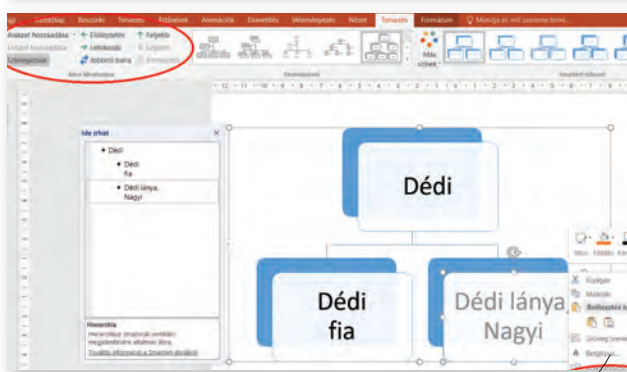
Kezdőlap Beszúrás Tervezés Áttűnések Animációk Diavetítés Véleményezés Nézet Tervezés Formátum Mondja el, mit szeretne tenni...

Alakzat hozzáadása
Listajel hozzáadása
Szövegablak
Előléptetés
Lefokozás
Jobbról balra
Feljebb
Lejjebb
Elrendezés
Ábra létrehozása
Elrendezések
Más színek
SmartArt-stílusok

Ide írhat
Dédi
Dédi fia
Dédi lánya, Nagyi

Hierarchia
Hierarchikus struktúrák vizuális megjelenítésére alkalmas ábra.
További információ a SmartArt-ábrákról

Dédi
Dédi fia
Dédi lánya Nagyi

Stílus Kitöltés Kör
Kivágás
Másolás
Beillesztés b
Szöveg szerk
Betűtípus...